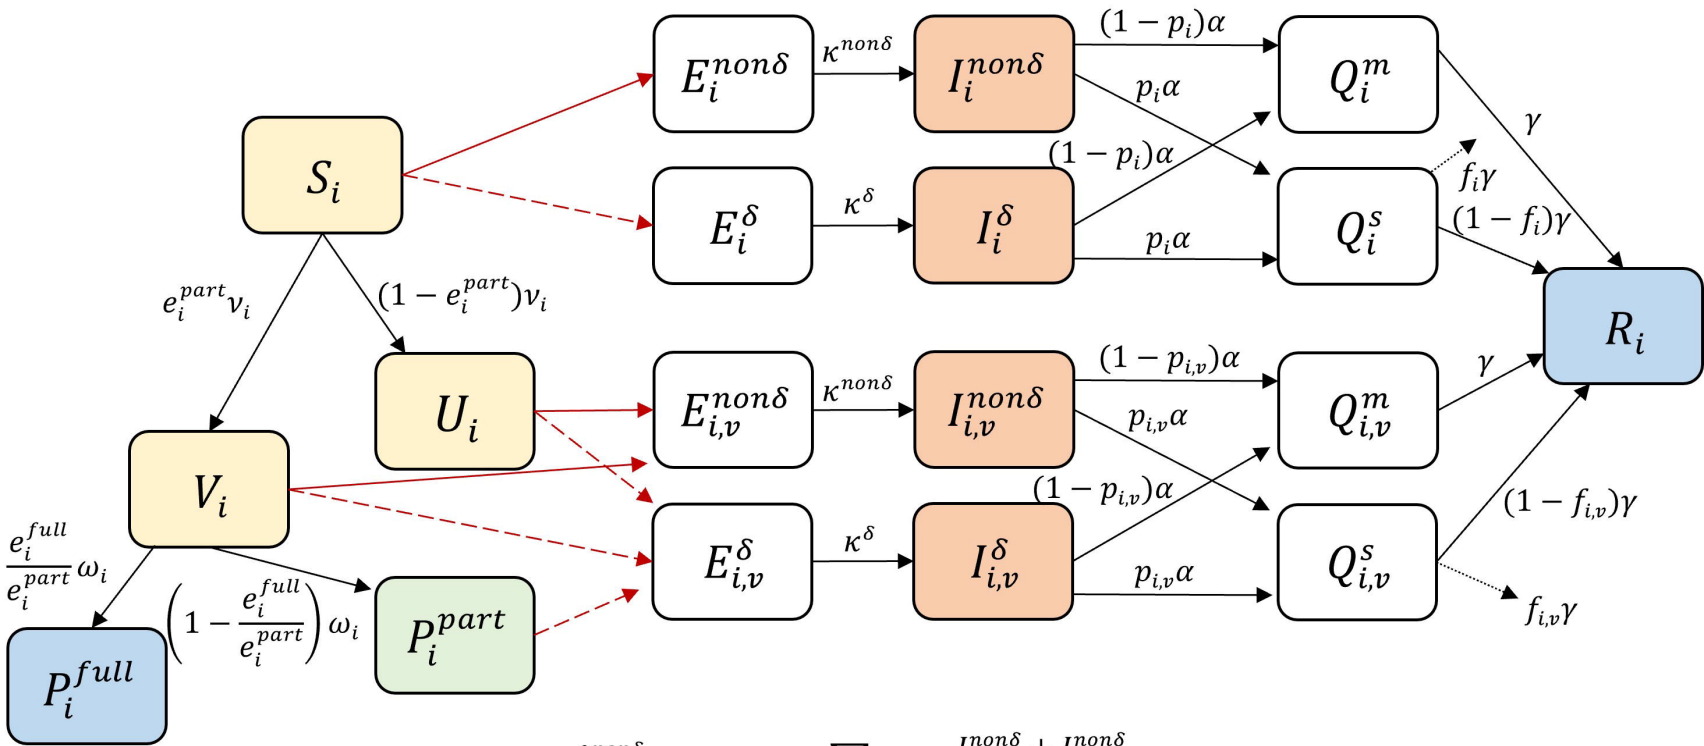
$E_i^{non\delta}$ $\kappa^{non\delta}$ $I_i^{non\delta}$ $(1-p_i)\alpha$ $Q_i^m$

$p_i\alpha$

$S_i$

$(1-p_i)\alpha$ $\gamma$

$f_i\gamma$

$E_i^{\delta}$ $\kappa^{\delta}$ $I_i^{\delta}$ $p_i\alpha$ $Q_i^s$ $(1-f_i)\gamma$

$e_i^{part}\nu_i$ $(1-e_i^{part})\nu_i$

$R_i$

$U_i$ $E_{i,v}^{non\delta}$ $\kappa^{non\delta}$ $I_{i,v}^{non\delta}$ $(1-p_{i,v})\alpha$ $Q_{i,v}^m$ $\gamma$

$p_{i,v}\alpha$

$V_i$

$(1-p_{i,v})\alpha$ $(1-f_{i,v})\gamma$

$\frac{e_i^{full}}{e_i^{part}}\omega_i$

$E_{i,v}^{\delta}$ $\kappa^{\delta}$ $I_{i,v}^{\delta}$ $p_{i,v}\alpha$ $Q_{i,v}^s$

$\left(1-\frac{e_i^{full}}{e_i^{part}}\right)\omega_i$ $P_i^{part}$

$f_{i,v}\gamma$

$P_i^{full}$

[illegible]